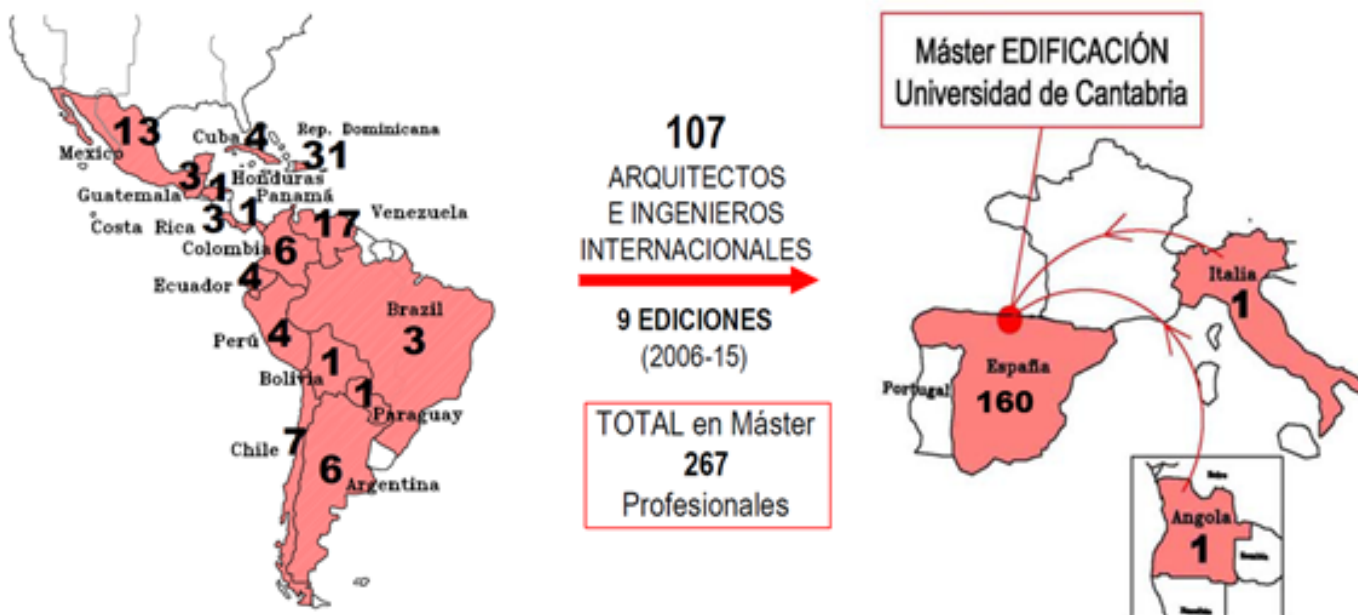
13
Mexico
Cuba 4
Rep. Dominicana
31
3
Guatemala
1
Honduras
Panamá
3
Costa Rica
1
17
Venezuela
Colombia
6
4
Ecuador
Brazil
3
Perú
4
1
Bolivia
1
Paraguay
Chile
7
6
Argentina

107
ARQUITECTOS
E INGENIEROS
INTERNACIONALES

9 EDICIONES
(2006-15)

TOTAL en Máster
267
Profesionales

Máster EDIFICACIÓN
Universidad de Cantabria

Italia
1
España
160
Portugal
Angola
1
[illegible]
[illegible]
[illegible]